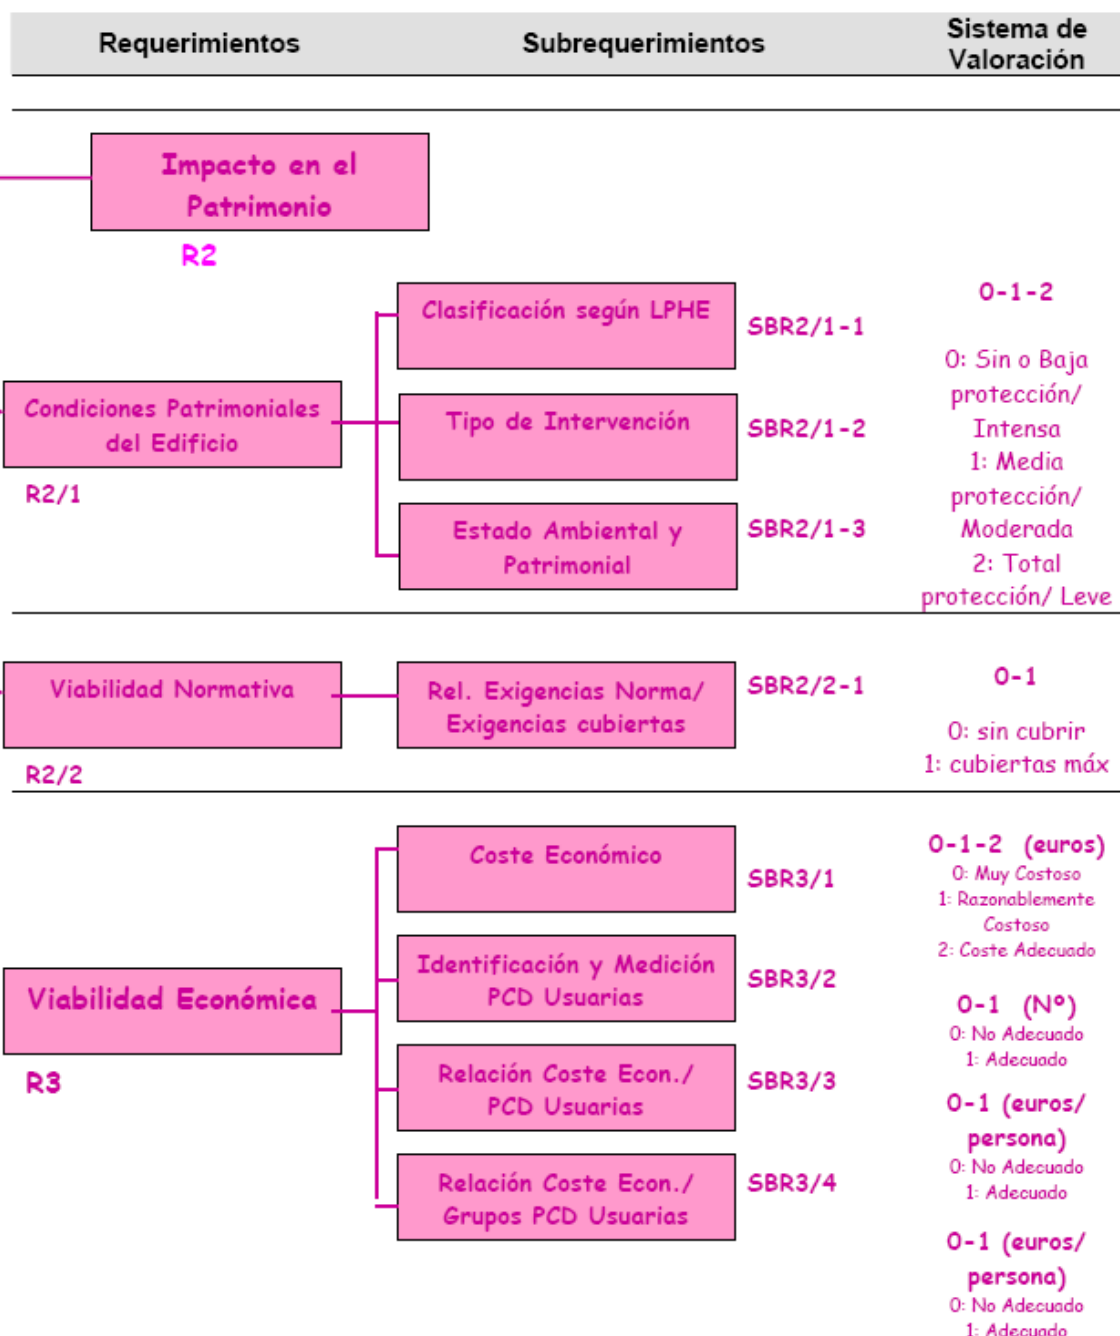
Requerimientos Subrequerimientos Sistema de Valoración

Impacto en el Patrimonio
R2

Condiciones Patrimoniales del Edificio
R2/1

Clasificación según LPHE SBR2/1-1
Tipo de Intervención SBR2/1-2
Estado Ambiental y Patrimonial SBR2/1-3

0-1-2
0: Sin o Baja protección/ Intensa
1: Media protección/ Moderada
2: Total protección/ Leve

Viabilidad Normativa
R2/2
Rel. Exigencias Norma/ Exigencias cubiertas SBR2/2-1

0-1
0: sin cubrir
1: cubiertas máx

Viabilidad Económica
R3

Coste Económico SBR3/1
Identificación y Medición PCD Usuarias SBR3/2
Relación Coste Econ./ PCD Usuarias SBR3/3
Relación Coste Econ./ Grupos PCD Usuarias SBR3/4

0-1-2 (euros)
0: Muy Costoso
1: Razonablemente Costoso
2: Coste Adecuado

0-1 (Nº)
0: No Adecuado
1: Adecuado

0-1 (euros/ persona)
0: No Adecuado
1: Adecuado

0-1 (euros/ persona)
0: No Adecuado
1: Adecuado